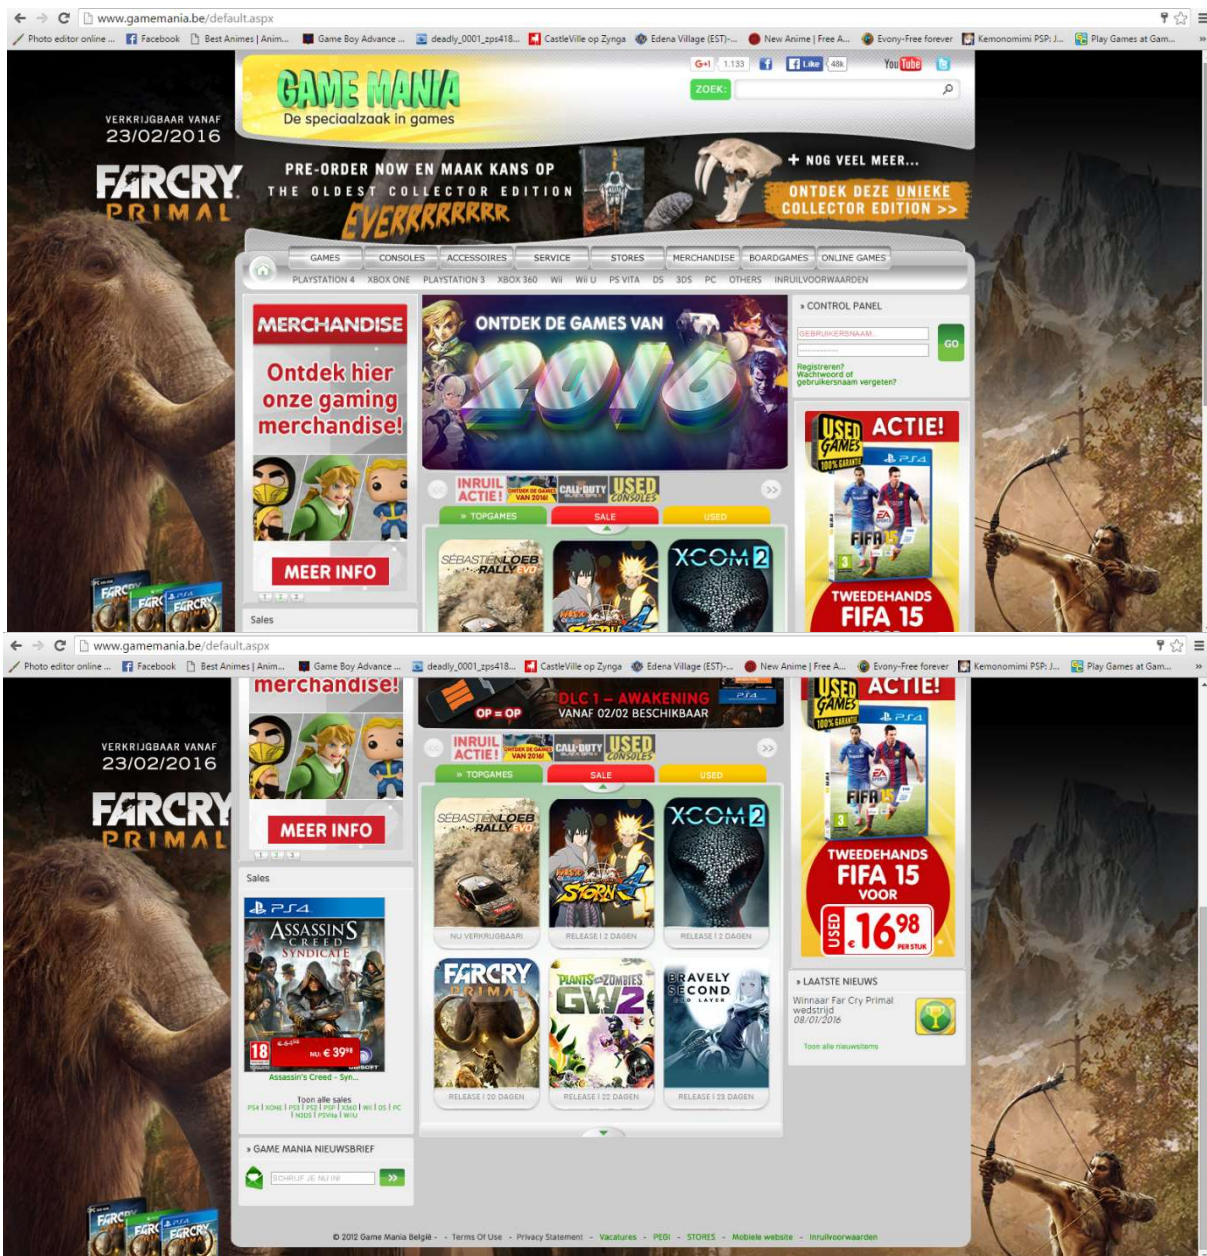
www.gamemania.be/default.aspx

Photo editor online ... Facebook Best Animes | Anim... Game Boy Advance ... deadly_0001_zps418... CastleVille op Zynga Edena Village (EST)-... New Anime | Free A... Evony-Free forever Kemonomimi PSP: J... Play Games at Gam...

VERKRIJGBAAR VANAF
23/02/2016

FARCRY
PRIMAL

GAME MANIA
De speciaalzaak in games

G+1 1.133 Like 48k YouTube

ZOEK:

PRE-ORDER NOW EN MAAK KANS OP
THE OLDEST COLLECTOR EDITION
EVERRRRRRRR

+ NOG VEEL MEER...
ONTDEK DEZE UNIEKE COLLECTOR EDITION >>

GAMES CONSOLES ACCESSOIRES SERVICE STORES MERCHANDISE BOARDGAMES ONLINE GAMES
PLAYSTATION 4 XBOX ONE PLAYSTATION 3 XBOX 360 Wii Wii U PS VITA DS 3DS PC OTHERS INRUILVOORWAARDEN

MERCHANDISE
Ontdek hier onze gaming merchandise!
MEER INFO

ONTDEK DE GAMES VAN 2016

» CONTROL PANEL
GEBRUIKERSNAAM
GO
Registreren?
Wachtwoord of gebruikersnaam vergeten?

INRUIL ACTIE! CALL OF DUTY USED CONSOLES

» TOPGAMES SALE USED

SÉBASTIEN LOEB RALLY EVO
XCOM 2

USED GAMES ACTIE!
PS4
FIFA 15
TWEEDEHANDS
FIFA 15

Sales

www.gamemania.be/default.aspx

merchandise!
MEER INFO

DLC 1 – AWAKENING
OP = OP
VANAF 02/02 BESCHIKBAAR

INRUIL ACTIE! CALL OF DUTY USED CONSOLES

» TOPGAMES SALE USED

NU VERKRIJGBAAR RELEASE | 2 DAGEN RELEASE | 2 DAGEN

FARCRY PRIMAL
PLANTS VS ZOMBIES GW2
BRAVELY SECOND END LAYER

RELEASE | 20 DAGEN RELEASE | 22 DAGEN RELEASE | 23 DAGEN

USED GAMES ACTIE!
TWEEDEHANDS
FIFA 15
VOOR
USED €16$^{98}$ PER STUK

Sales
PS4
ASSASSIN'S CREED SYNDICATE
18
NU: € 39$^{99}$
Assassin's Creed - Syn...
Toon alle sales
PS4 | XONE | PS3 | PS2 | PSP | X360 | WII | DS | PC | NDDS | PSVita | WIIU

» LAATSTE NIEUWS
Winnaar Far Cry Primal wedstrijd
08/01/2016
Toon alle nieuwsitems

» GAME MANIA NIEUWSBRIEF
SCHRIJF JE NU IN!

© 2012 Game Mania België - Terms Of Use - Privacy Statement - Vacatures - PEGI - STORES - Mobiele website - Inruilvoorwaarden